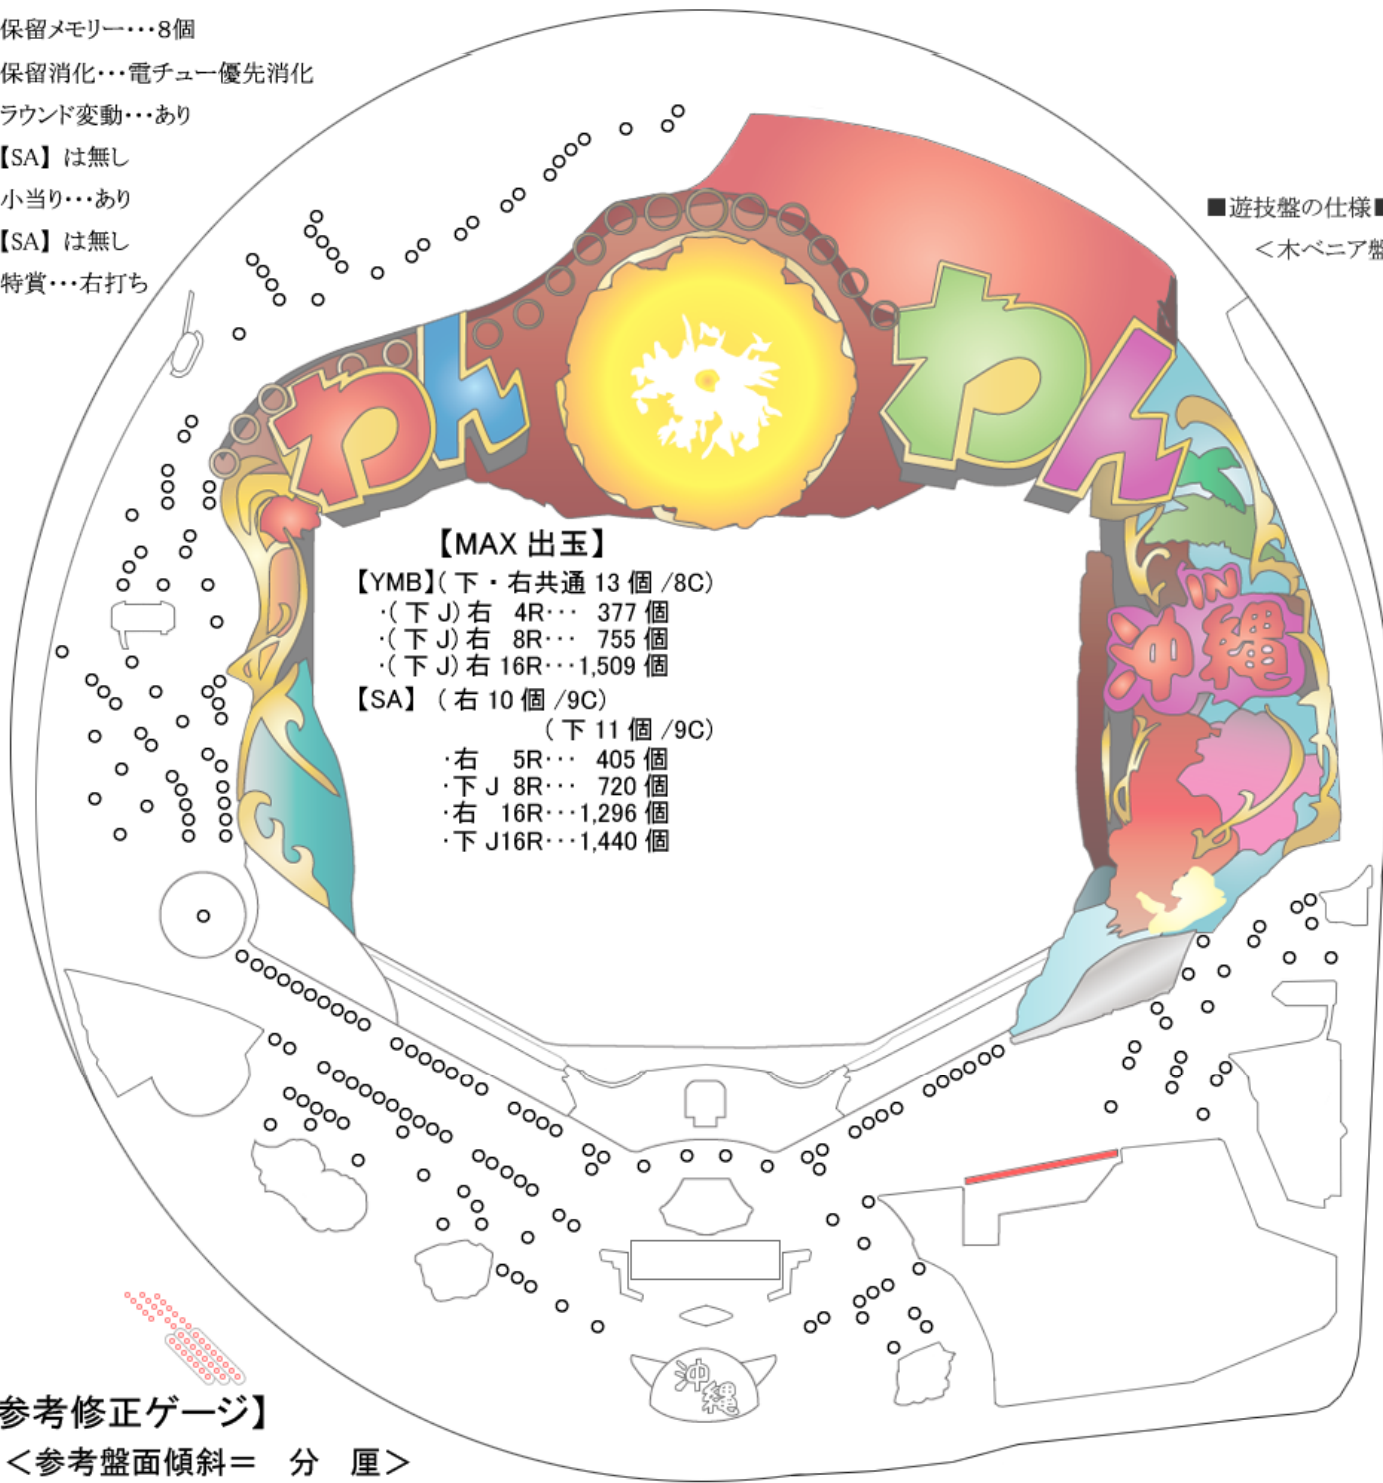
保留メモリー・・・8個
保留消化・・・電チュー優先消化
ラウンド変動・・・あり
【SA】は無し
小当り・・・あり
【SA】は無し
特賞・・・右打ち

■遊技盤の仕様■
＜木ベニア盤

わんわん

【MAX 出玉】
【YMB】(下・右共通 13 個 /8C)
·(下 J) 右 4R··· 377 個
·(下 J) 右 8R··· 755 個
·(下 J) 右 16R···1,509 個
【SA】(右 10 個 /9C)
(下 11 個 /9C)
·右 5R··· 405 個
·下 J 8R··· 720 個
·右 16R···1,296 個
·下 J16R···1,440 個

IN 沖縄

沖縄

参考修正ゲージ】
＜参考盤面傾斜＝ 分 厘＞